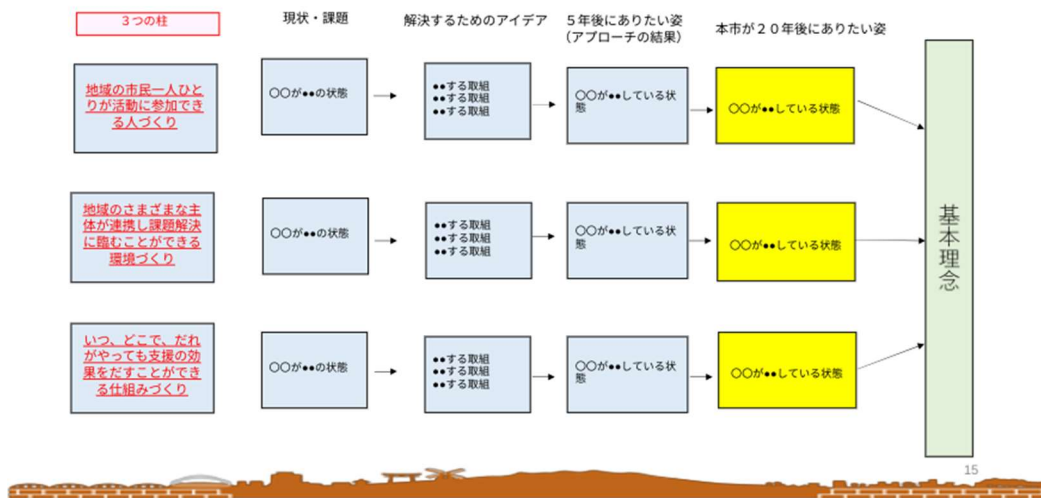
３つの柱

現状・課題

解決するためのアイデア

５年後にありたい姿
（アプローチの結果）

本市が２０年後にありたい姿

地域の市民一人ひとりが活動に参加できる人づくり

○○が●●の状態

●●する取組
●●する取組
●●する取組

○○が●●している状態

○○が●●している状態

地域のさまざまな主体が連携し課題解決に臨むことができる環境づくり

○○が●●の状態

●●する取組
●●する取組
●●する取組

○○が●●している状態

○○が●●している状態

いつ、どこで、だれがやっても支援の効果をだすことができる仕組みづくり

○○が●●の状態

●●する取組
●●する取組
●●する取組

○○が●●している状態

○○が●●している状態

基本理念

15